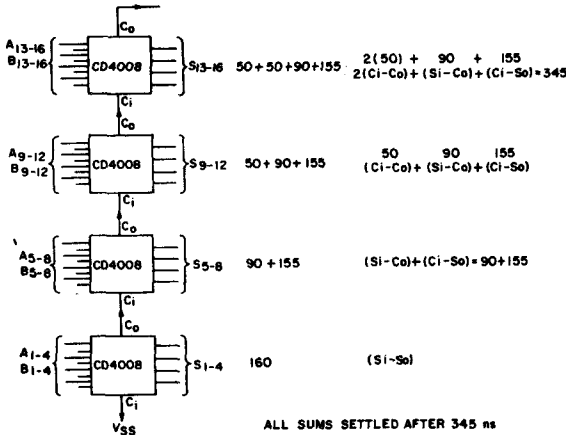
$C_o$

$A_{13-16}$
$B_{13-16}$
CD4008
$S_{13-16}$
50 + 50 + 90 + 155
2(50) + 90 + 155
2(Ci - Co) + (Si - Co) + (Ci - So) = 345

$C_i$
$C_o$

$A_{9-12}$
$B_{9-12}$
CD4008
$S_{9-12}$
50 + 90 + 155
50 90 155
(Ci - Co) + (Si - Co) + (Ci - So)

$C_i$
$C_o$

$A_{5-8}$
$B_{5-8}$
CD4008
$S_{5-8}$
90 + 155
(Si - Co) + (Ci - So) = 90 + 155

$C_i$
$C_o$

$A_{1-4}$
$B_{1-4}$
CD4008
$S_{1-4}$
160
(Si - So)

$C_i$
$V_{SS}$

ALL SUMS SETTLED AFTER 345 ns